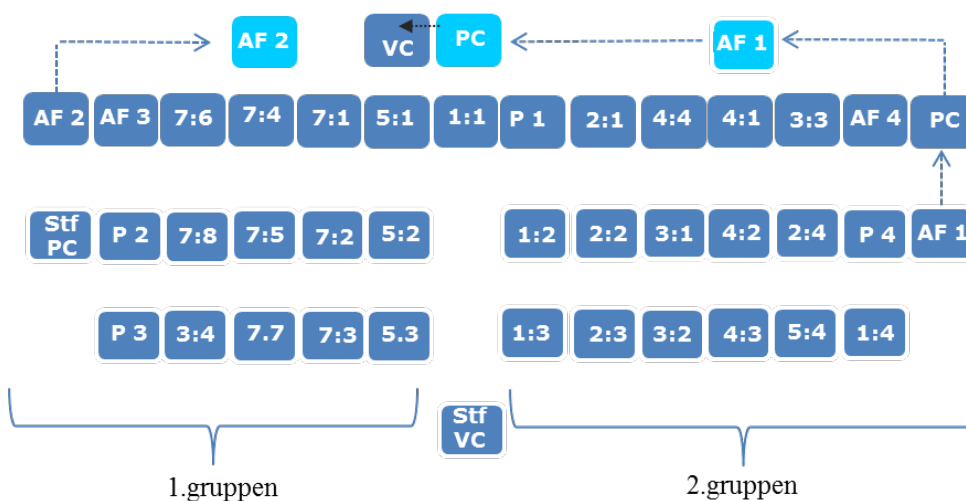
AF 2 VC PC AF 1

AF 2 AF 3 7:6 7:4 7:1 5:1 1:1 P 1 2:1 4:4 4:1 3:3 AF 4 PC

Stf PC P 2 7:8 7:5 7:2 5:2

1:2 2:2 3:1 4:2 2:4 P 4 AF 1

P 3 3:4 7.7 7:3 5.3

1:3 2:3 3:2 4:3 5:4 1:4

Stf VC

1.gruppen

2.gruppen